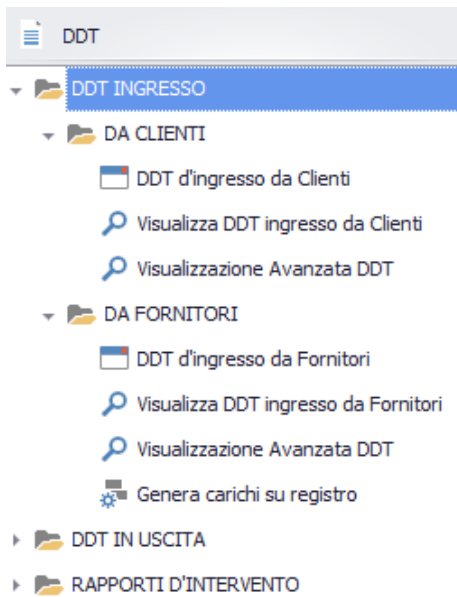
DDT

DDT INGRESSO

DA CLIENTI

DDT d'ingresso da Clienti

Visualizza DDT ingresso da Clienti

Visualizzazione Avanzata DDT

DA FORNITORI

DDT d'ingresso da Fornitori

Visualizza DDT ingresso da Fornitori

Visualizzazione Avanzata DDT

Genera carichi su registro

DDT IN USCITA

RAPPORTI D'INTERVENTO